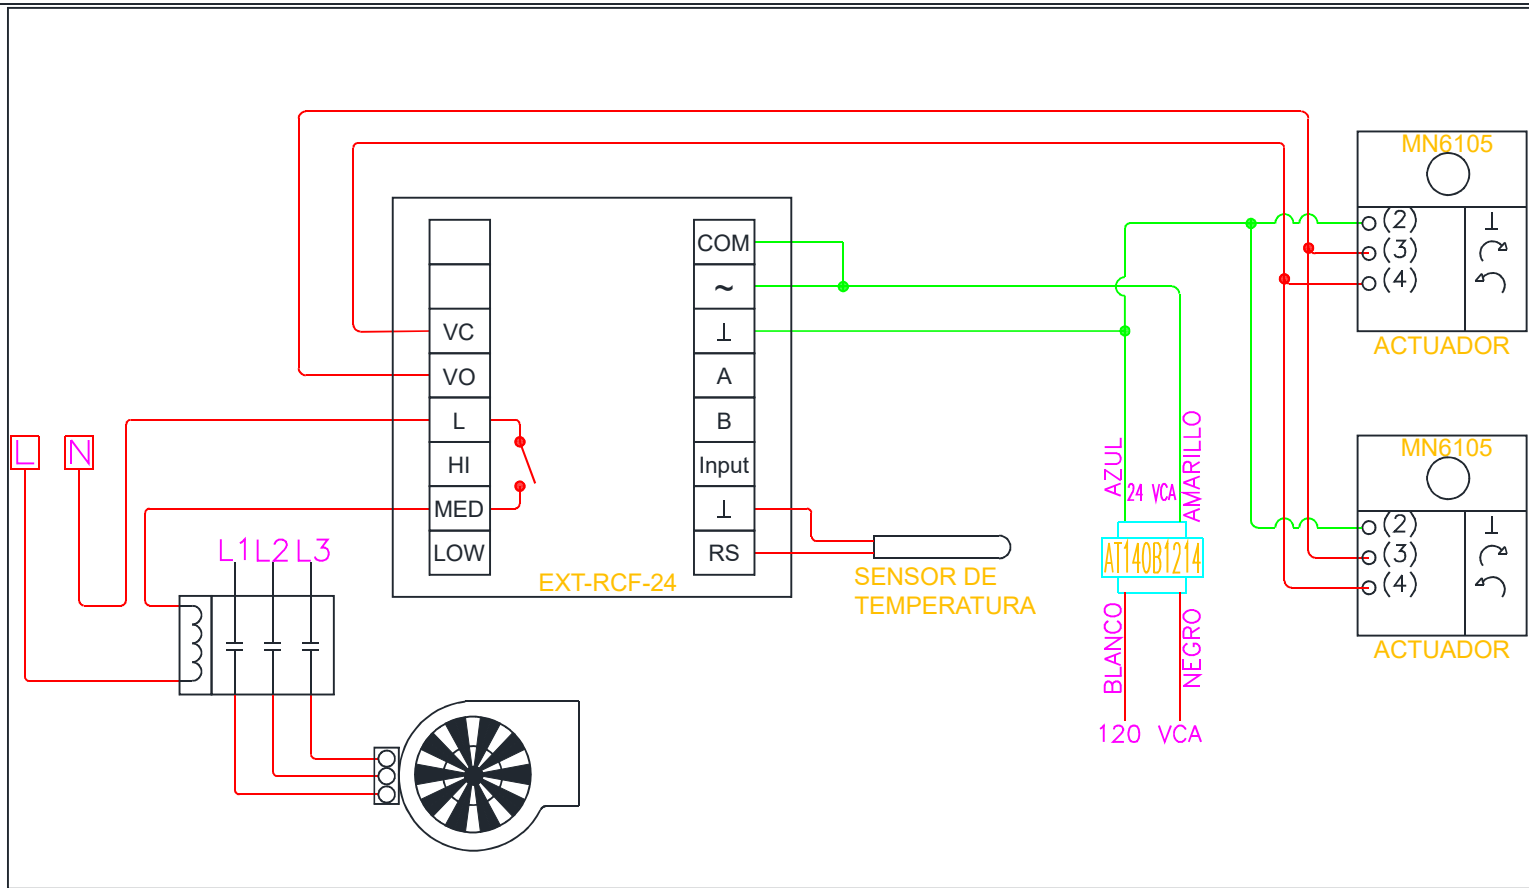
MN6105
(2)
(3)
(4)
⊥
ACTUADOR

MN6105
(2)
(3)
(4)
⊥
ACTUADOR

VC
VO
L
HI
MED
LOW

COM
~
⊥
A
B
Input
⊥
RS

EXT-RCF-24

L
N

L1 L2 L3

SENSOR DE TEMPERATURA

AZUL
24 VCA
AMARILLO
AT140B1214
BLANCO
NEGRO
120 VCA